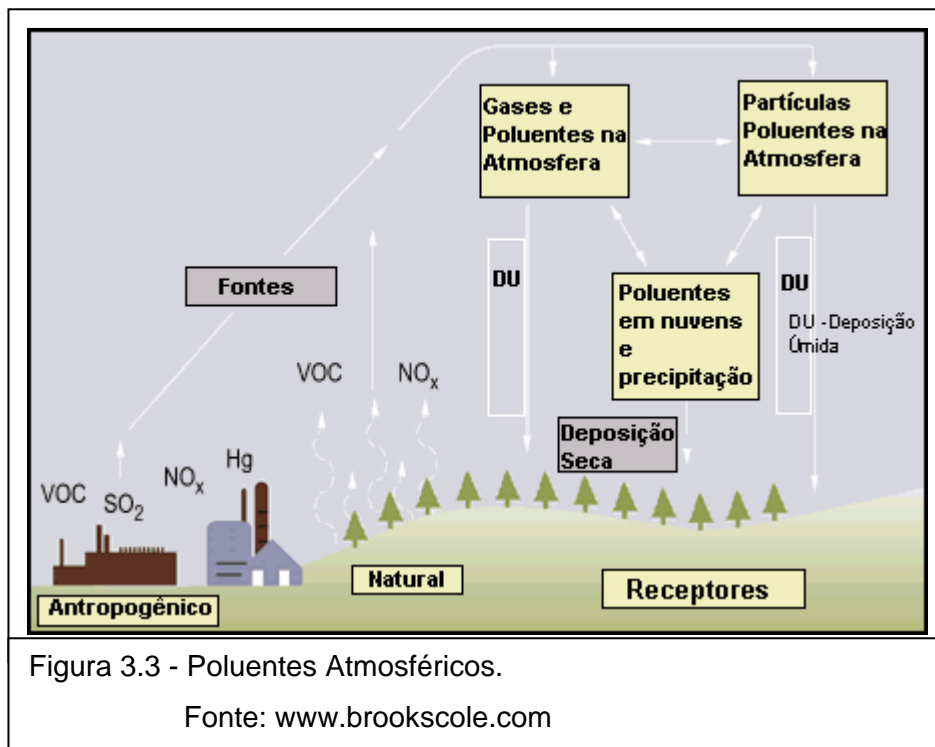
Gases e Poluentes na Atmosfera

Partículas Poluentes na Atmosfera

Fontes

DU

Poluentes em nuvens e precipitação

DU

DU - Deposição Úmida

VOC

$NO_x$

Deposição Seca

VOC $SO_2$

$NO_x$

Hg

Natural

Receptores

Antropogênico

Figura 3.3 - Poluentes Atmosféricos.

Fonte: www.brookscole.com